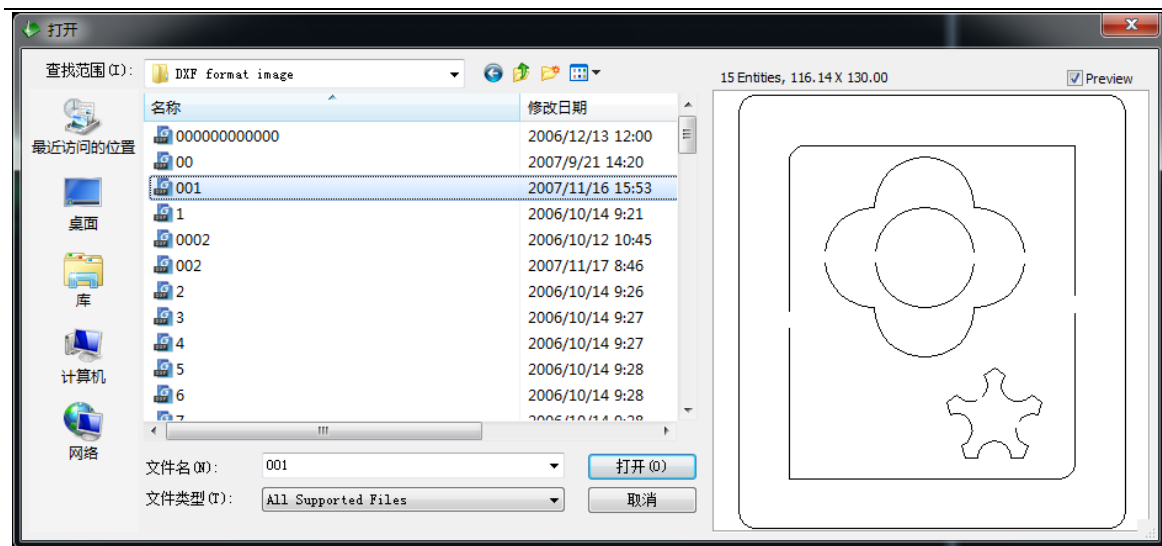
打开

查找范围(I): DXF format image

15 Entities, 116.14 X 130.00

Preview

最近访问的位置

桌面

库

计算机

网络

| 名称 | 修改日期 |
|---|---|
| 000000000000 | 2006/12/13 12:00 |
| 00 | 2007/9/21 14:20 |
| 001 | 2007/11/16 15:53 |
| 1 | 2006/10/14 9:21 |
| 0002 | 2006/10/12 10:45 |
| 002 | 2007/11/17 8:46 |
| 2 | 2006/10/14 9:26 |
| 3 | 2006/10/14 9:27 |
| 4 | 2006/10/14 9:27 |
| 5 | 2006/10/14 9:28 |
| 6 | 2006/10/14 9:28 |
| 7 | 2006/10/14 9:28 |

文件名(N): 001

打开(O)

文件类型(T): All Supported Files

取消